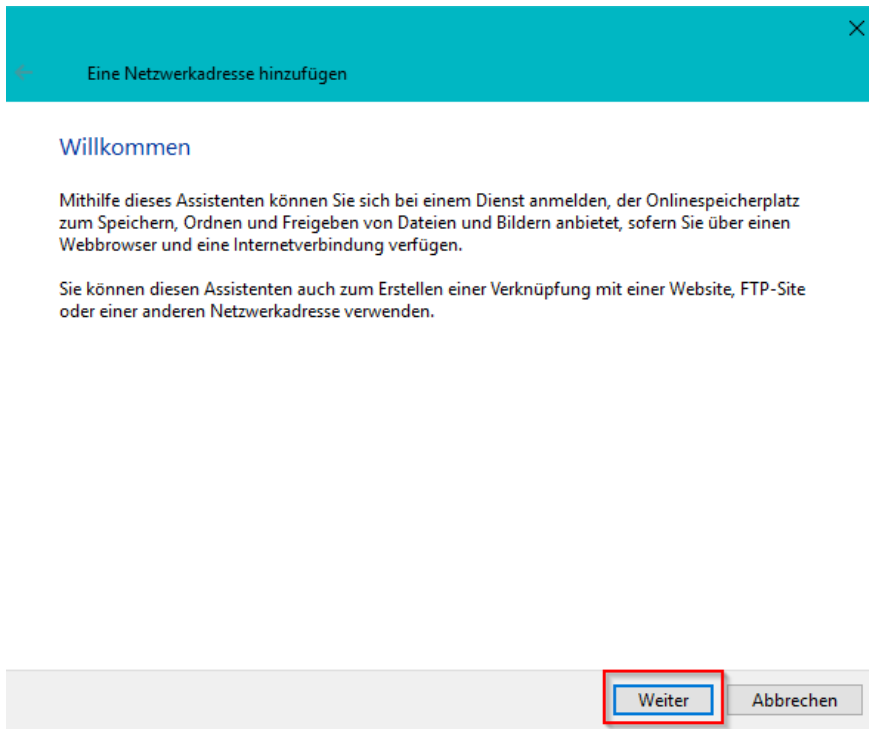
Eine Netzwerkadresse hinzufügen

Willkommen

Mithilfe dieses Assistenten können Sie sich bei einem Dienst anmelden, der Onlinespeicherplatz zum Speichern, Ordnen und Freigeben von Dateien und Bildern anbietet, sofern Sie über einen Webbrowser und eine Internetverbindung verfügen.

Sie können diesen Assistenten auch zum Erstellen einer Verknüpfung mit einer Website, FTP-Site oder einer anderen Netzwerkadresse verwenden.

Weiter

Abbrechen